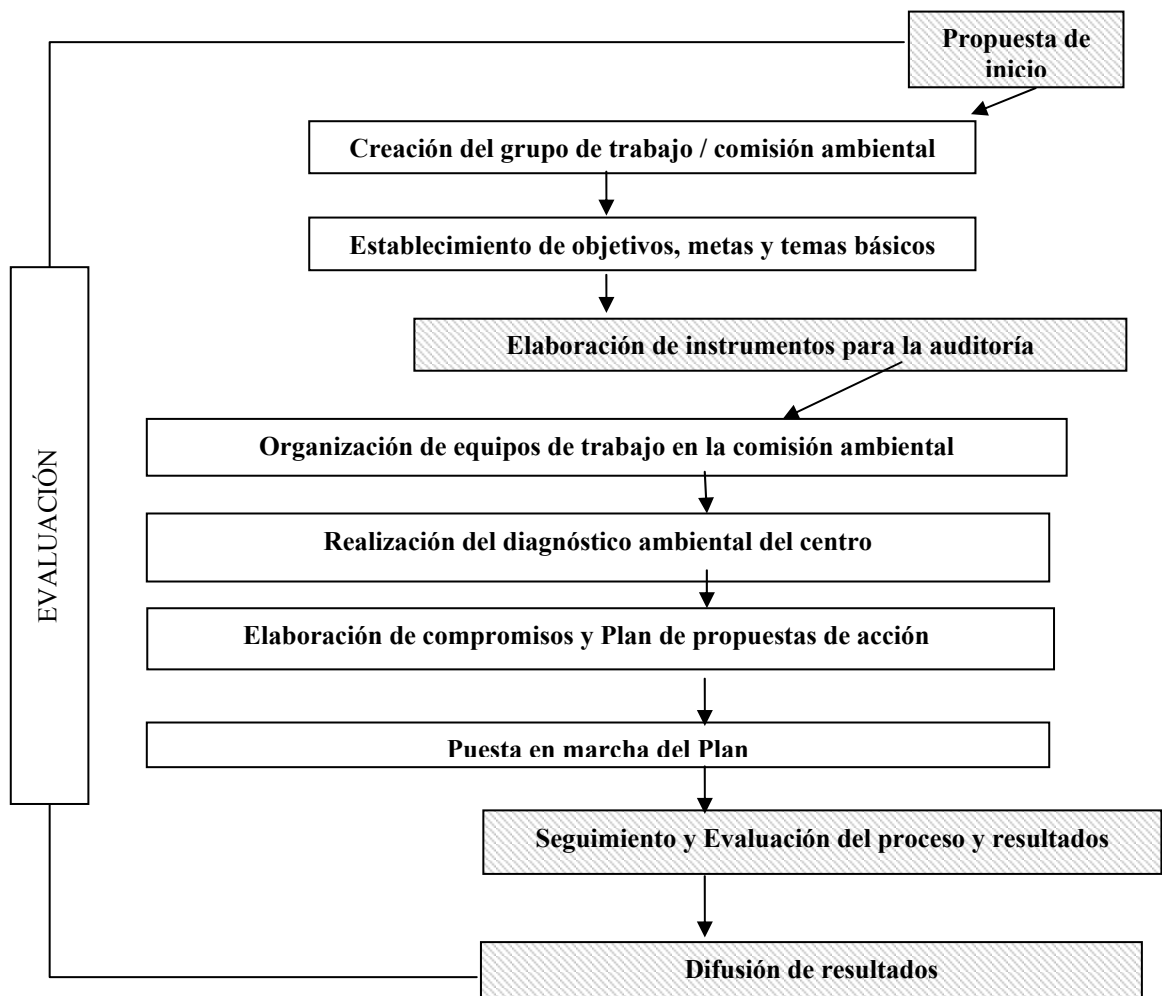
Propuesta de inicio

Creación del grupo de trabajo / comisión ambiental

Establecimiento de objetivos, metas y temas básicos

Elaboración de instrumentos para la auditoría

Organización de equipos de trabajo en la comisión ambiental

Realización del diagnóstico ambiental del centro

Elaboración de compromisos y Plan de propuestas de acción

Puesta en marcha del Plan

Seguimiento y Evaluación del proceso y resultados

Difusión de resultados

EVALUACIÓN